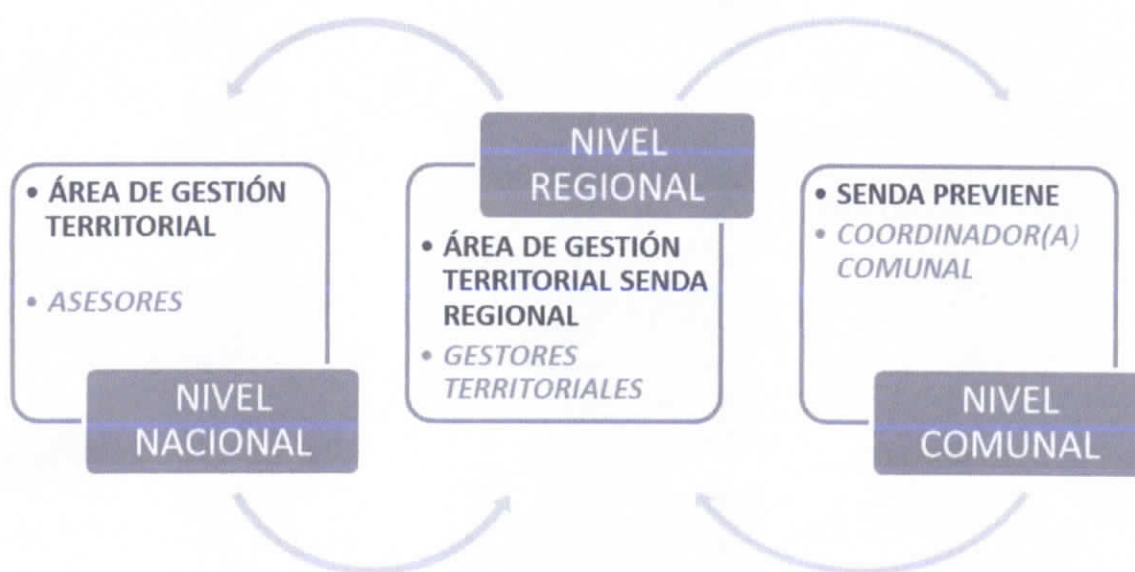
• ÁREA DE GESTIÓN TERRITORIAL

• ASESORES

NIVEL NACIONAL

NIVEL REGIONAL

• ÁREA DE GESTIÓN TERRITORIAL SENDA REGIONAL

• GESTORES TERRITORIALES

• SENDA PREVIENE

• COORDINADOR(A) COMUNAL

NIVEL COMUNAL